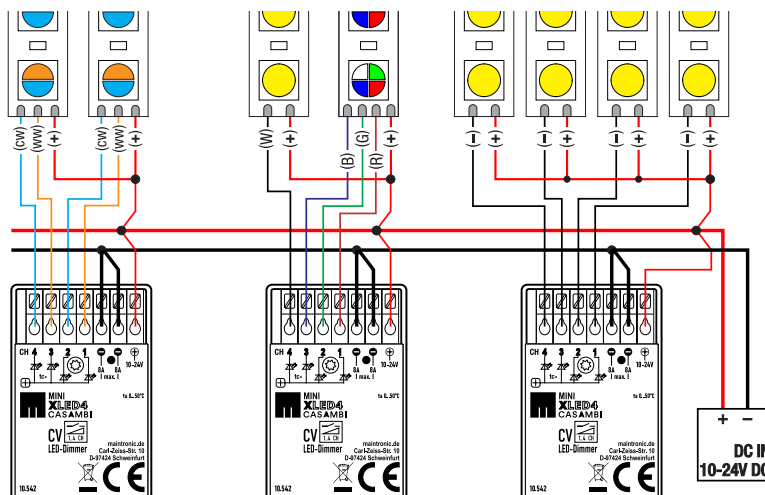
(CW) (WW) (+) (CW) (WW) (+)

(W) (+) (B) (G) (R) (+)

(-) (+) (-) (+) (-) (+) (-) (+)

CH 4 3 2 1 10-24V
8A 8A
I max. I
MINI
XLED4
CASAMBI
ta 0...50°C
CV 1..4 CH
LED-Dimmer
maintronic.de
Carl-Zeiss-Str. 10
D-97424 Schweinfurt
10.542
CE

CH 4 3 2 1 10-24V
8A 8A
I max. I
MINI
XLED4
CASAMBI
ta 0...50°C
CV 1..4 CH
LED-Dimmer
maintronic.de
Carl-Zeiss-Str. 10
D-97424 Schweinfurt
10.542
CE

CH 4 3 2 1 10-24V
8A 8A
I max. I
MINI
XLED4
CASAMBI
ta 0...50°C
CV 1..4 CH
LED-Dimmer
maintronic.de
Carl-Zeiss-Str. 10
D-97424 Schweinfurt
10.542
CE

+ -
DC IN
10-24V DC